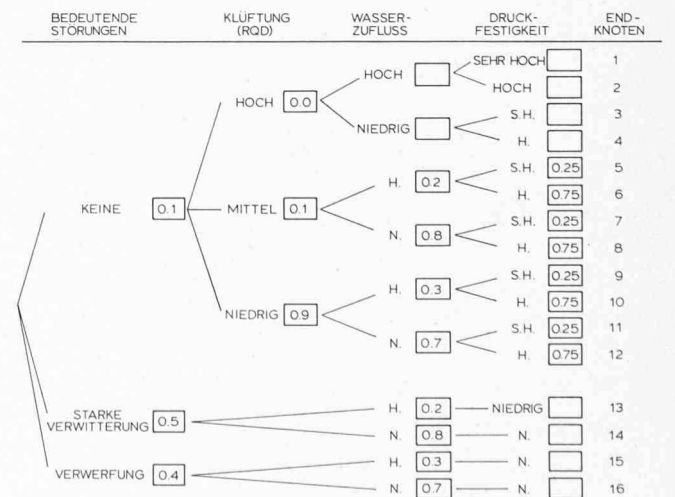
BEDEUTENDE STÖRUNGEN

KLÜFTUNG (RQD)

WASSER-ZUFLUSS

DRUCK-FESTIGKEIT

END-KNOTEN

KEINE 0.1

HOCH 0.0

HOCH

SEHR HOCH 1

HOCH 2

NIEDRIG

S.H. 3

H. 4

MITTEL 0.1

H. 0.2

S.H. 0.25 5

H. 0.75 6

N. 0.8

S.H. 0.25 7

H. 0.75 8

NIEDRIG 0.9

H. 0.3

S.H. 0.25 9

H. 0.75 10

N. 0.7

S.H. 0.25 11

H. 0.75 12

STARKE VERWITTERUNG 0.5

H. 0.2 NIEDRIG 13

N. 0.8 N. 14

VERWERFUNG 0.4

H. 0.3 N. 15

N. 0.7 N. 16